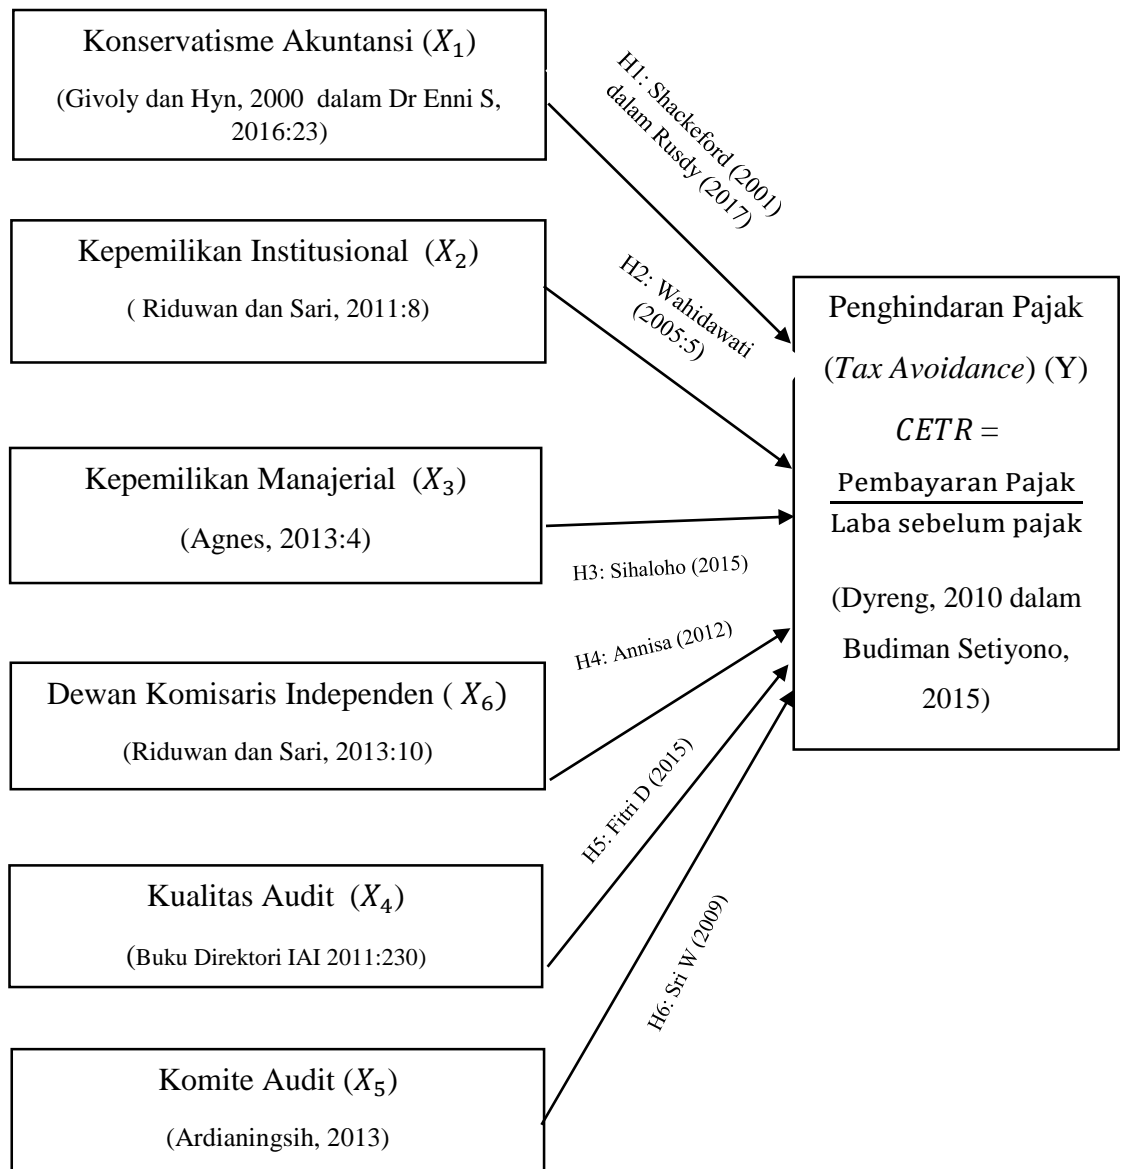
Konservatisme Akuntansi ($X_1$)

(Givoly dan Hyn, 2000 dalam Dr Enni S, 2016:23)

H1: Shackeford (2001) dalam Rusdy (2017)

Kepemilikan Institusional ($X_2$)

( Riduwan dan Sari, 2011:8)

H2: Wahidawati (2005:5)

Penghindaran Pajak

(*Tax Avoidance*) (Y)

$CETR = \frac{\text{Pembayaran Pajak}}{\text{Laba sebelum pajak}}$

(Dyreng, 2010 dalam Budiman Setiyono, 2015)

Kepemilikan Manajerial ($X_3$)

(Agnes, 2013:4)

H3: Sihaloho (2015)

H4: Annisa (2012)

Dewan Komisaris Independen ( $X_6$)

(Riduwan dan Sari, 2013:10)

H5: Fitri D (2015)

Kualitas Audit ($X_4$)

(Buku Direktori IAI 2011:230)

H6: Sri W (2009)

Komite Audit ($X_5$)

(Ardianingsih, 2013)